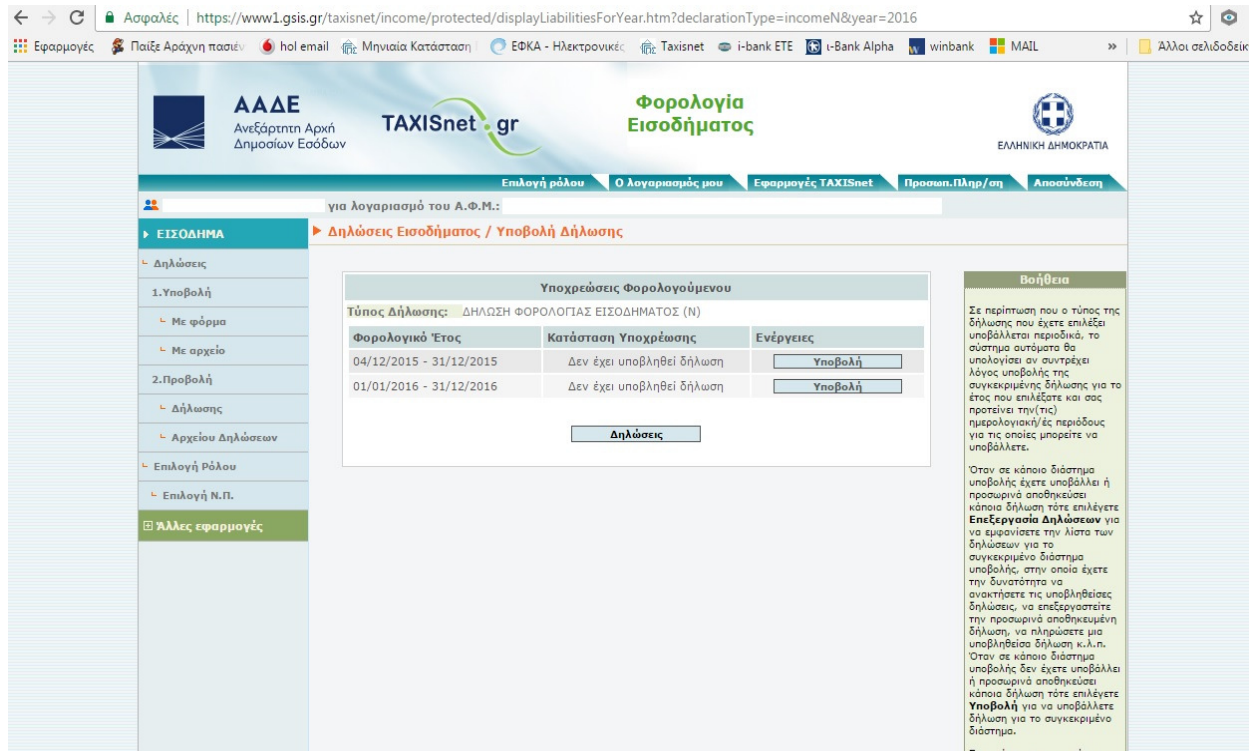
Ασφαλές | https://www1.gsis.gr/taxisnet/income/protected/displayLiabilitiesForYear.htm?declarationType=incomeN&year=2016

Εφαρμογές Παίξε Αράχνη πασιέν hol email Μηνιαία Κατάσταση ΕΦΚΑ - Ηλεκτρονικές Taxisnet i-bank ΕΤΕ i-Bank Alpha winbank MAIL » Άλλοι σελιδοδείκ

ΑΑΔΕ
Ανεξάρτητη Αρχή Δημοσίων Εσόδων

TAXISnet.gr

Φορολογία Εισοδήματος

ΕΛΛΗΝΙΚΗ ΔΗΜΟΚΡΑΤΙΑ

Επιλογή ρόλου | Ο λογαριασμός μου | Εφαρμογές TAXISnet | Προσωπ.Πληρ/ση | Αποσύνδεση

για λογαριασμό του Α.Φ.Μ.:

ΕΙΣΟΔΗΜΑ
Δηλώσεις
1.Υποβολή
Με φόρμα
Με αρχείο
2.Προβολή
Δήλωσης
Αρχείου Δηλώσεων
Επιλογή Ρόλου
Επιλογή Ν.Π.
Άλλες εφαρμογές

Δηλώσεις Εισοδήματος / Υποβολή Δήλωσης

Υποχρεώσεις Φορολογούμενου

Τύπος Δήλωσης: ΔΗΛΩΣΗ ΦΟΡΟΛΟΓΙΑΣ ΕΙΣΟΔΗΜΑΤΟΣ (Ν)

| Φορολογικό Έτος | Κατάσταση Υποχρέωσης | Ενέργειες |
|---|---|---|
| 04/12/2015 - 31/12/2015 | Δεν έχει υποβληθεί δήλωση | Υποβολή |
| 01/01/2016 - 31/12/2016 | Δεν έχει υποβληθεί δήλωση | Υποβολή |

Δηλώσεις

Βοήθεια

Σε περίπτωση που ο τύπος της δήλωσης που έχετε επιλέξει υποβάλλεται περιοδικά, το σύστημα αυτόματα θα υπολογίσει αν συντρέχει λόγος υποβολής της συγκεκριμένης δήλωσης για το έτος που επιλέξατε και σας προτείνει την(τις) ημερολογιακή/ές περιόδους για τις οποίες μπορείτε να υποβάλλετε.

Όταν σε κάποιο διάστημα υποβολής έχετε υποβάλλει ή προσωρινά αποθηκεύσει κάποια δήλωση τότε επιλέγετε Επεξεργασία Δηλώσεων για να εμφανίσετε την λίστα των δηλώσεων για το συγκεκριμένο διάστημα υποβολής, στην οποία έχετε την δυνατότητα να ανακτήσετε τις υποβληθείσες δηλώσεις, να επεξεργαστείτε την προσωρινά αποθηκευμένη δήλωση, να πληρώσετε μια υποβληθείσα δήλωση κ.λ.π. Όταν σε κάποιο διάστημα υποβολής δεν έχετε υποβάλλει ή προσωρινά αποθηκεύσει κάποια δήλωση τότε επιλέγετε Υποβολή για να υποβάλλετε δήλωση για το συγκεκριμένο διάστημα.